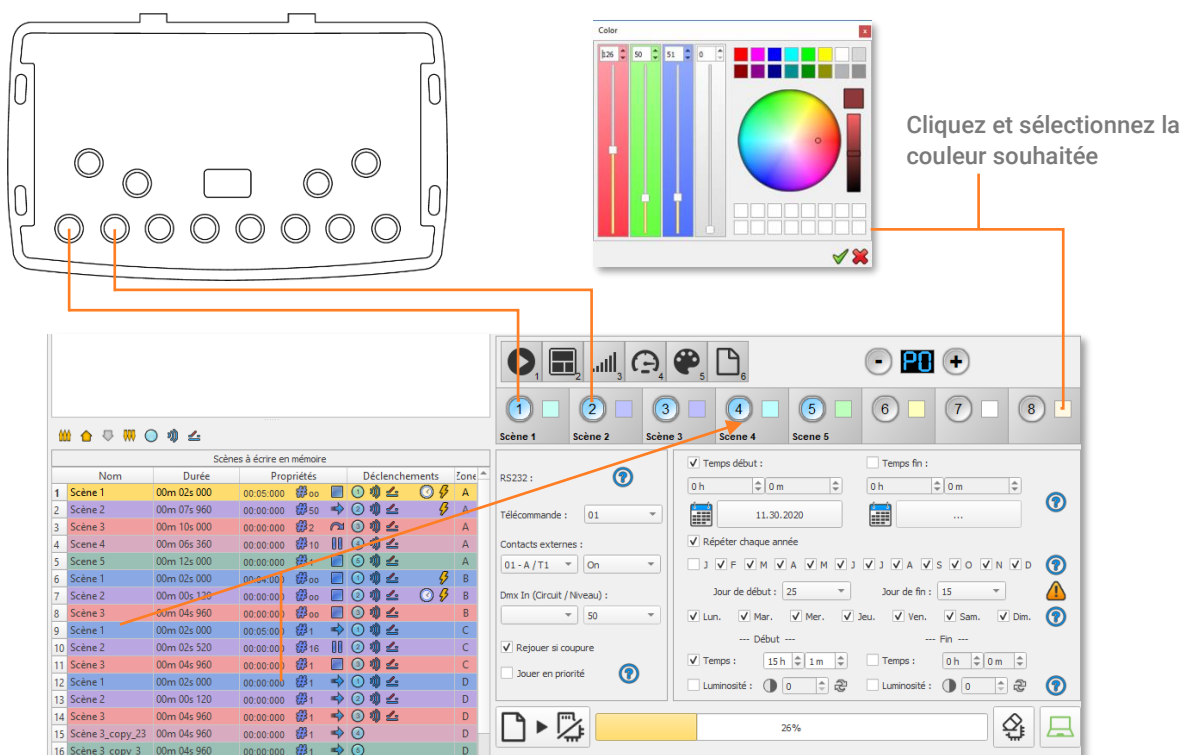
Color

126

50

51

0

Cliquez et sélectionnez la couleur souhaitée

1 2 3 4 5 6

P0

1 Scène 1
2 Scène 2
3 Scène 3
4 Scène 4
5 Scène 5
6
7
8

Scènes à écrire en mémoire

| | Nom | Durée | Propriétés | Déclenchements | Zone |
|---|---|---|---|---|---|
| 1 | Scène 1 | 00m 02s 000 | 00:05:000 oo | 1 | A |
| 2 | Scène 2 | 00m 07s 960 | 00:00:000 50 | 2 | A |
| 3 | Scène 3 | 00m 10s 000 | 00:00:000 2 | 3 | A |
| 4 | Scène 4 | 00m 06s 360 | 00:00:000 10 | 4 | A |
| 5 | Scène 5 | 00m 12s 000 | 00:00:000 1 | 5 | A |
| 6 | Scène 1 | 00m 02s 000 | 00:05:000 | 1 | B |
| 7 | Scène 2 | 00m 00s 120 | 00:00:000 oo | 2 | B |
| 8 | Scène 3 | 00m 04s 960 | 00:00:000 oo | 3 | B |
| 9 | Scène 1 | 00m 02s 000 | 00:05:000 1 | 1 | C |
| 10 | Scène 2 | 00m 02s 520 | 00:00:000 16 | 2 | C |
| 11 | Scène 3 | 00m 04s 960 | 00:00:000 1 | 3 | C |
| 12 | Scène 1 | 00m 02s 000 | 00:00:000 1 | 1 | D |
| 13 | Scène 2 | 00m 00s 120 | 00:00:000 1 | 2 | D |
| 14 | Scène 3 | 00m 04s 960 | 00:00:000 1 | 3 | D |
| 15 | Scène 3_copy_23 | 00m 04s 960 | 00:00:000 1 | 4 | D |
| 16 | Scène 3_copy_3 | 00m 04s 960 | 00:00:000 1 | 5 | D |

RS232 :

Télécommande : 01

Contacts externes :
01 - A / T1 On

Dmx In (Circuit / Niveau) :
50

Rejouer si coupure
Jouer en priorité

Temps début :
0 h 0 m
11.30.2020
Temps fin :
0 h 0 m
...
Répéter chaque année
J F M A M J J A S O N D
Jour de début : 25
Jour de fin : 15
Lun. Mar. Mer. Jeu. Ven. Sam. Dim.
--- Début ---
--- Fin ---
Temps : 15 h 1 m
Temps : 0 h 0 m
Luminosité : 0
Luminosité : 0

26%